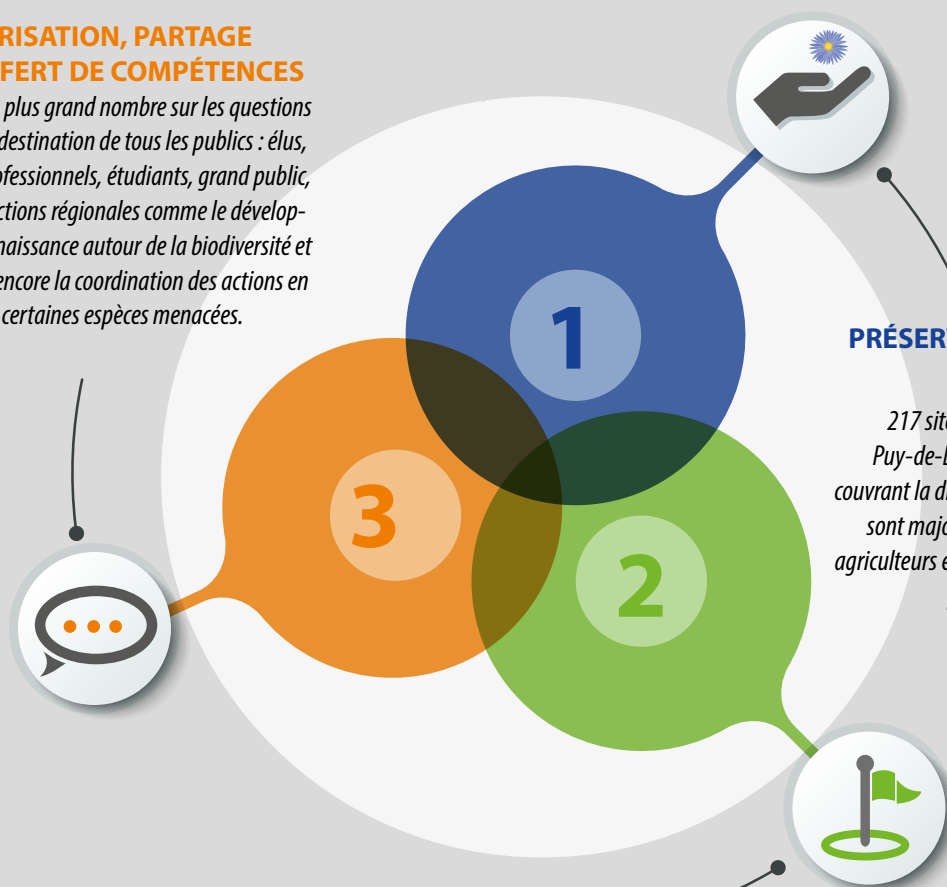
RISATION, PARTAGE
FERT DE COMPÉTENCES

plus grand nombre sur les questions destination de tous les publics : élus, ofessionnels, étudiants, grand public, ctions régionales comme le développnaissance autour de la biodiversité et encore la coordination des actions en certaines espèces menacées.

1

3

2

PRÉSER

217 sit
Puy-de-
couvrant la d
sont majo
agriculteurs e